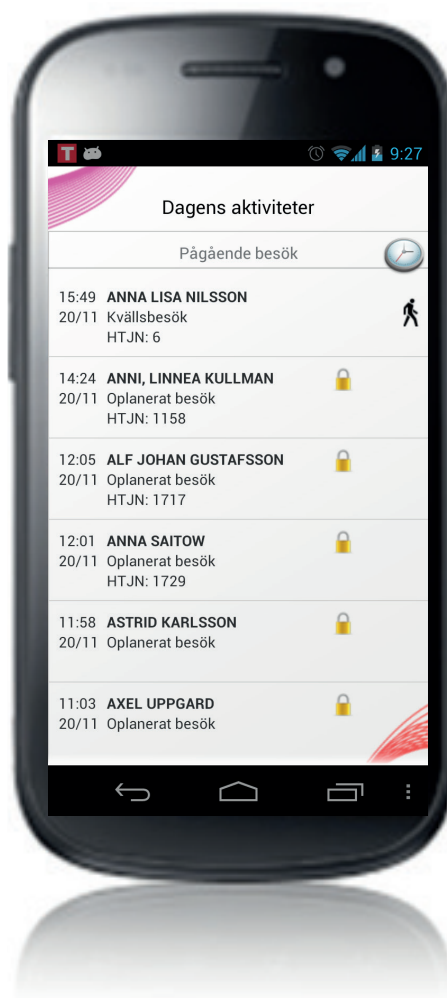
T 9:27

Dagens aktiviteter

Pågående besök

15:49 ANNA LISA NILSSON
20/11 Kvällsbesök
HTJN: 6

14:24 ANNI, LINNEA KULLMAN
20/11 Oplanerat besök
HTJN: 1158

12:05 ALF JOHAN GUSTAFSSON
20/11 Oplanerat besök
HTJN: 1717

12:01 ANNA SAITOW
20/11 Oplanerat besök
HTJN: 1729

11:58 ASTRID KARLSSON
20/11 Oplanerat besök

11:03 AXEL UPPGARD
20/11 Oplanerat besök